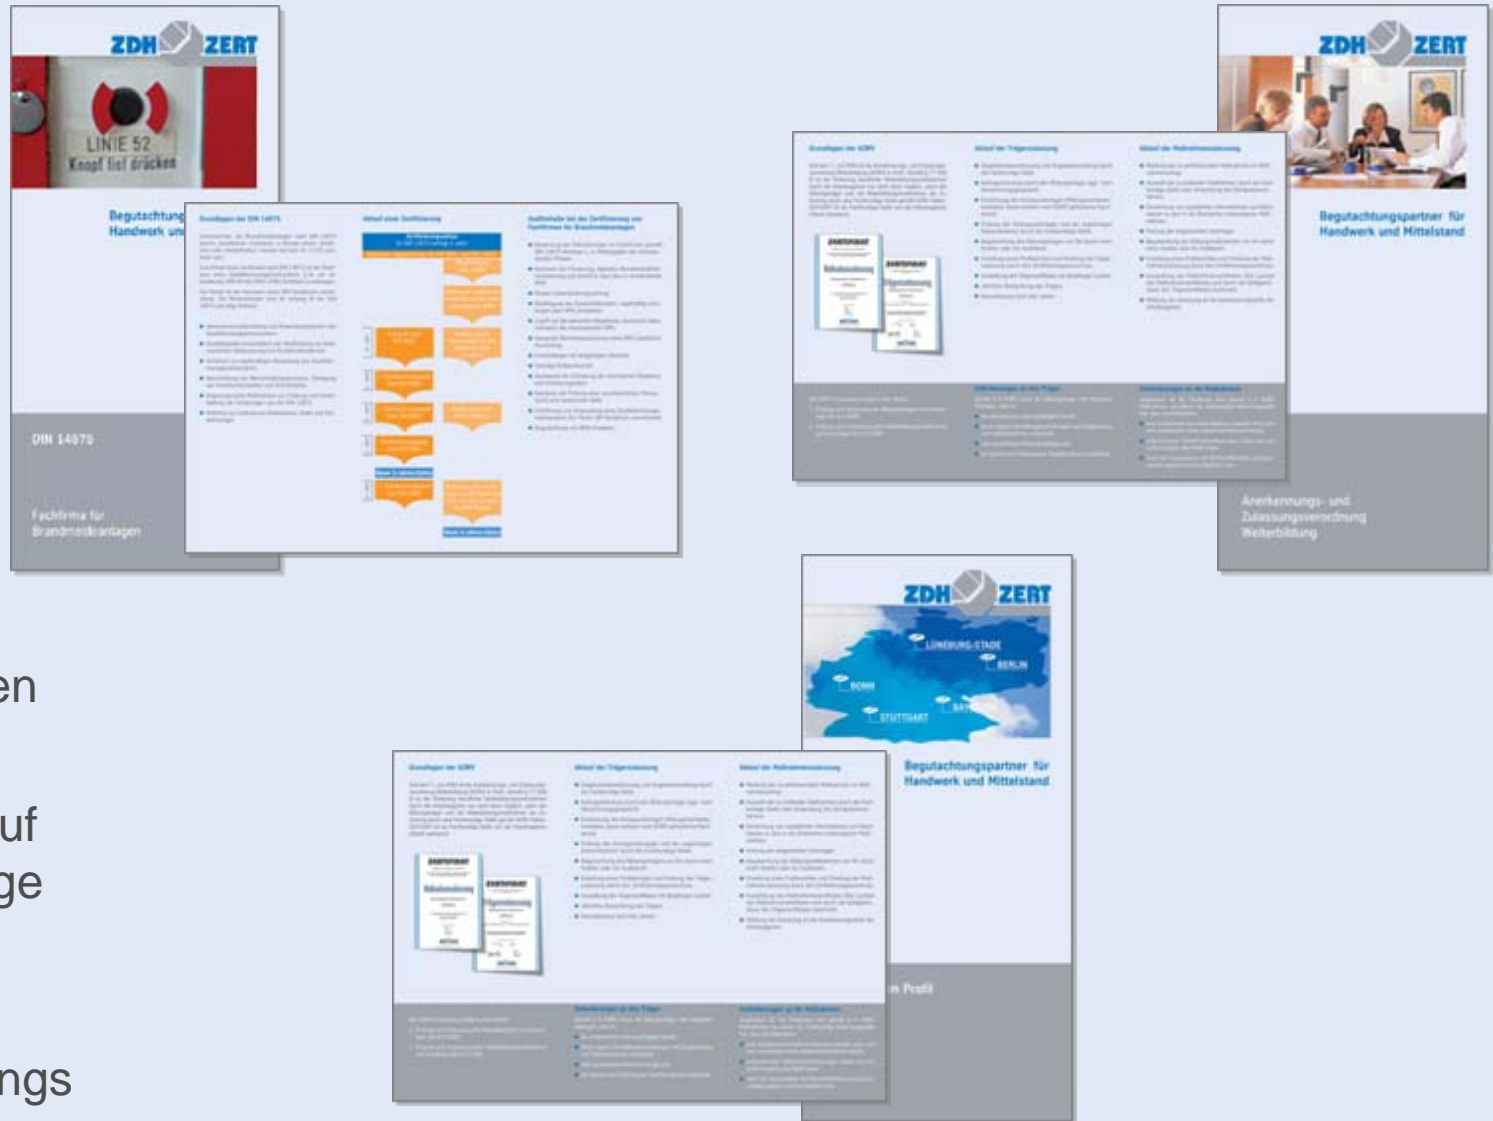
ZDH ZERT

LINIE 52
Knopf tief drücken

Begutachtung
Handwerk un

DIN 14675

Fachfirma für Brandmeldeanlagen

Grundlagen der DIN 14675

Ablauf einer Zertifizierung

Auditinhalte bei der Zertifizierung von Fachfirmen für Brandmeldeanlagen

ZDH ZERT

Begutachtungspartner für Handwerk und Mittelstand

Anerkennungs- und Zulassungsverordnung Weiterbildung

Grundlagen der AZWV

Ablauf der Trägerzulassung

Ablauf der Maßnahmezulassung

Anforderungen an die Träger

Anforderungen an die Maßnahmen

ZDH ZERT

LÜNEBURG-STADE
BERLIN
BONN
STUTTGART

Begutachtungspartner für Handwerk und Mittelstand

Grundlagen der AZWV

Ablauf der Trägerzulassung

Ablauf der Maßnahmezulassung

Anforderungen an die Träger

Anforderungen an die Maßnahmen

m Profil

en

uf
ge

ngs